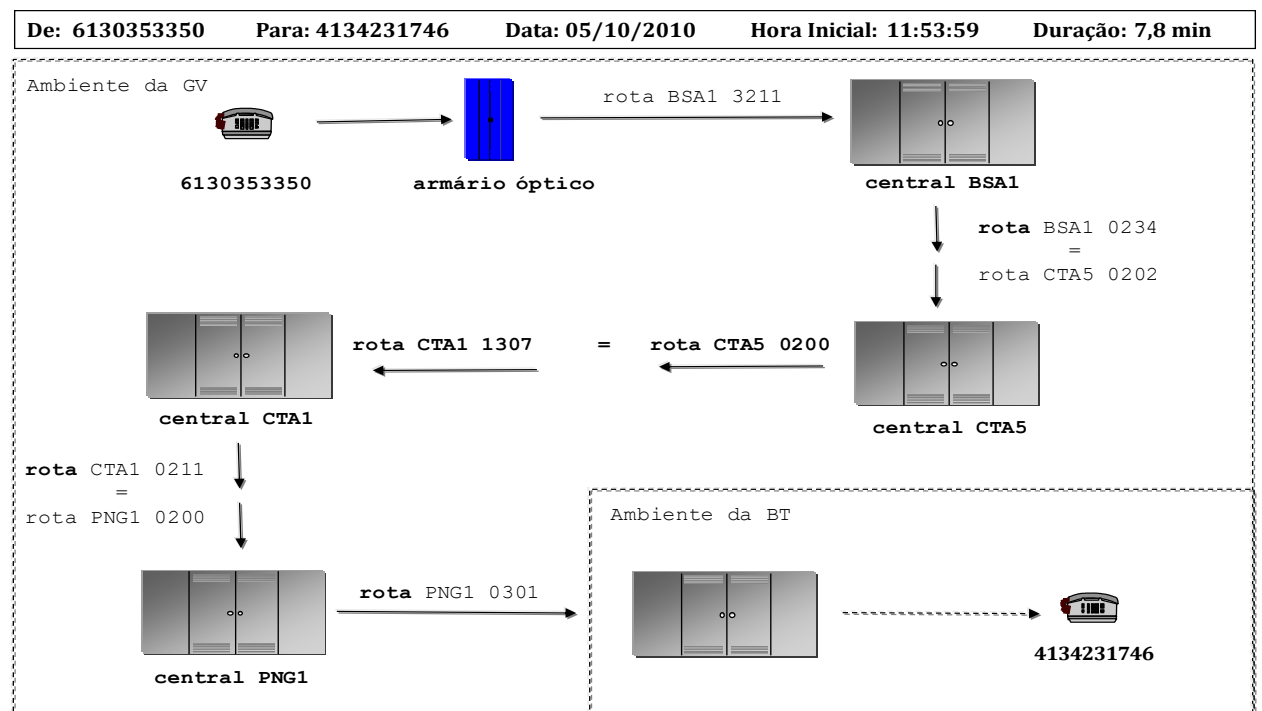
| De: 6130353350 | Para: 4134231746 | Data: 05/10/2010 | Hora Inicial: 11:53:59 | Duração: 7,8 min |
|---|---|---|---|---|

Ambiente da GV

6130353350

armário óptico

rota BSA1 3211

central BSA1

**rota** BSA1 0234
=
rota CTA5 0202

**rota CTA1 1307** = **rota CTA5 0200**

central CTA1

central CTA5

**rota** CTA1 0211
=
rota PNG1 0200

Ambiente da BT

**rota** PNG1 0301

central PNG1

4134231746